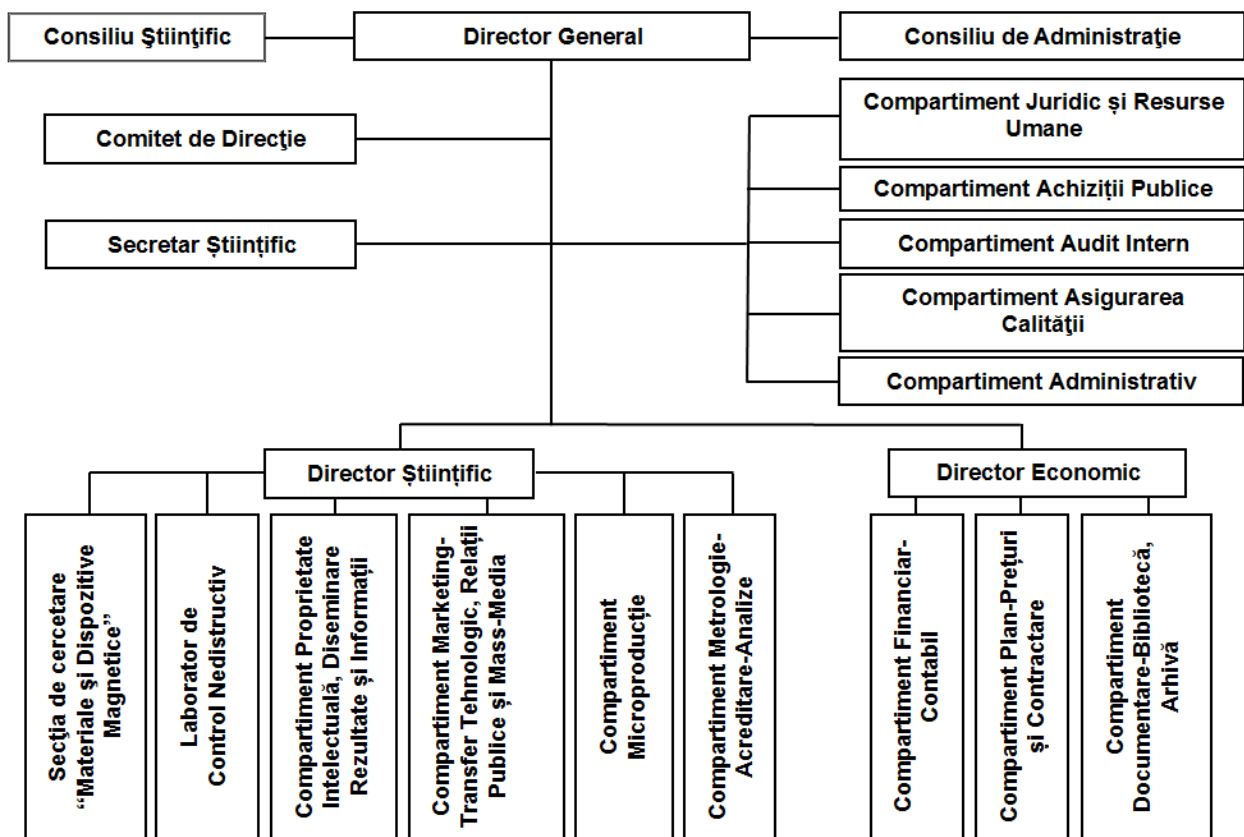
Consiliu Ştiinţific

Director General

Consiliu de Administraţie

Comitet de Direcţie

Compartiment Juridic și Resurse Umane

Compartiment Achiziții Publice

Secretar Științific

Compartiment Audit Intern

Compartiment Asigurarea Calităţii

Compartiment Administrativ

Director Științific

Director Economic

Secţia de cercetare "Materiale și Dispozitive Magnetice"

Laborator de Control Nedistructiv

Compartiment Proprietate Intelectuală, Diseminare Rezultate și Informații

Compartiment Marketing-Transfer Tehnologic, Relații Publice și Mass-Media

Compartiment Microproducție

Compartiment Metrologie-Acreditare-Analize

Compartiment Financiar-Contabil

Compartiment Plan-Preţuri și Contractare

Compartiment Documentare-Bibliotecă, Arhivă